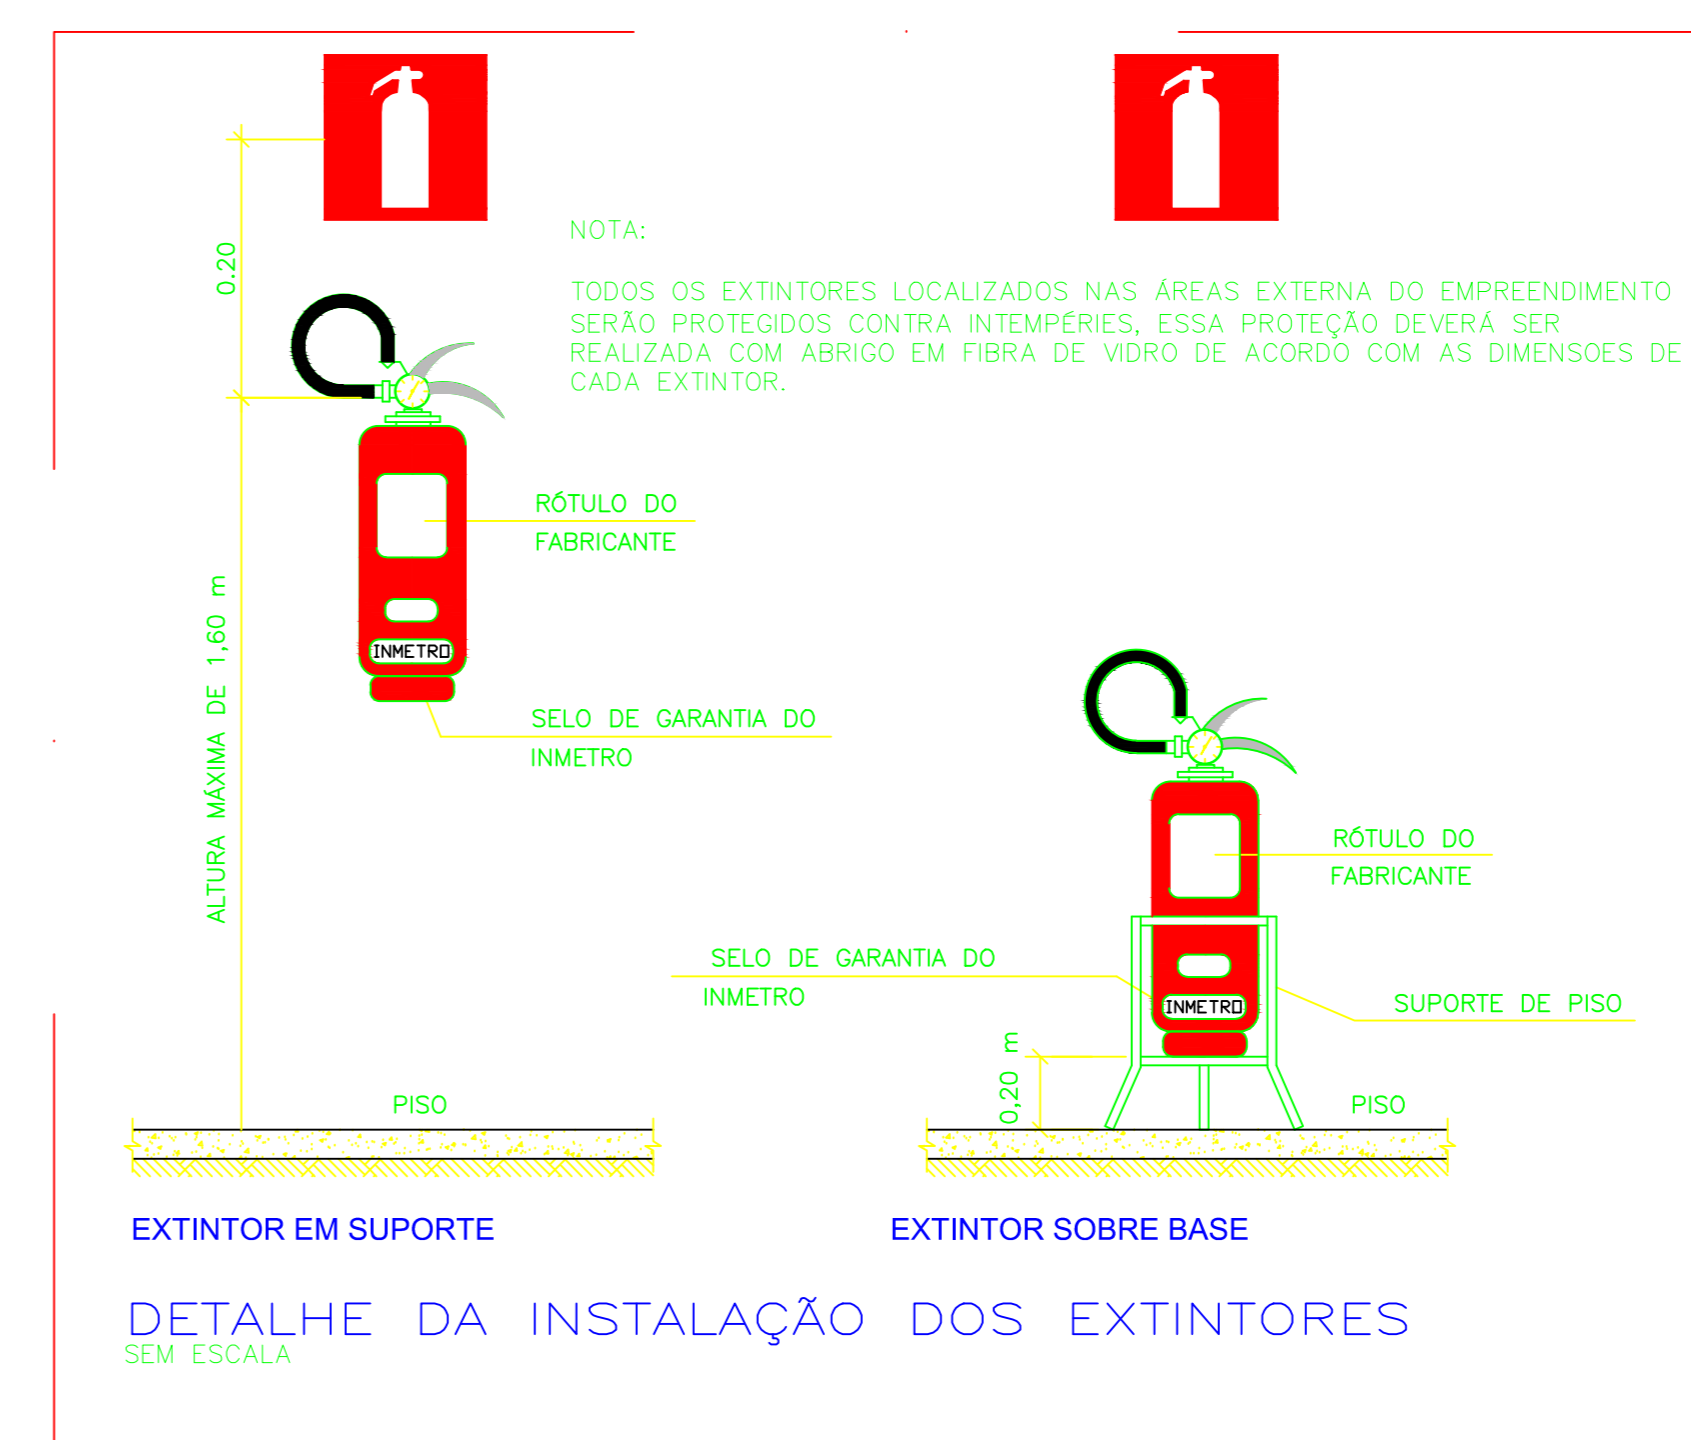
0.20

NOTA:

TODOS OS EXTINTORES LOCALIZADOS NAS ÁREAS EXTERNA DO EMPREENDIMENTO SERÃO PROTEGIDOS CONTRA INTEMPÉRIES, ESSA PROTEÇÃO DEVERÁ SER REALIZADA COM ABRIGO EM FIBRA DE VIDRO DE ACORDO COM AS DIMENSOES DE CADA EXTINTOR.

RÓTULO DO FABRICANTE

ALTURA MÁXIMA DE 1,60 m

INMETRO

SELO DE GARANTIA DO INMETRO

RÓTULO DO FABRICANTE

SELO DE GARANTIA DO INMETRO

INMETRO

SUPORTE DE PISO

0,20 m

PISO

PISO

EXTINTOR EM SUPORTE

EXTINTOR SOBRE BASE

DETALHE DA INSTALAÇÃO DOS EXTINTORES
SEM ESCALA